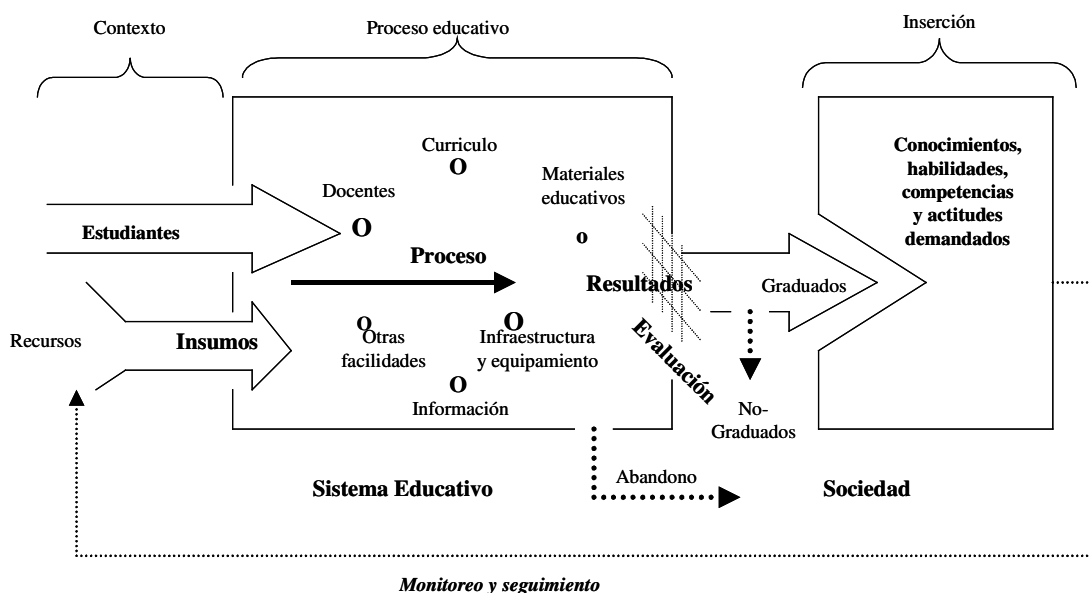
Contexto

Proceso educativo

Inserción

Curriculo
O

Docentes

Materiales educativos

Estudiantes

O

o

Proceso

Resultados

Graduados

Conocimientos, habilidades, competencias y actitudes demandados

O

Recursos

Insumos

Otras facilidades

O
Infraestructura y equipamiento

Evaluación

O
Información

No-Graduados

Abandono

Sistema Educativo

Sociedad

Monitoreo y seguimiento